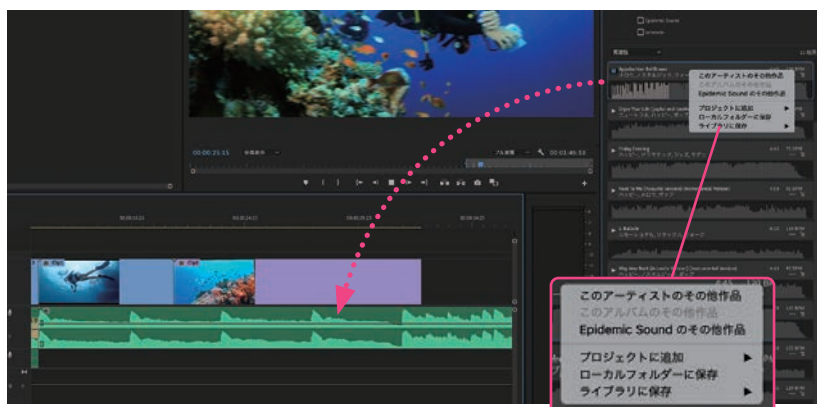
Epidemic Sound

関連性

このアーティストのその他作品
このアルバムのその他作品
Epidemic Sound のその他作品
プロジェクトに追加
ローカルフォルダーに保存
ライブラリに保存

00;00;25;15
00;01;46;53

このアーティストのその他作品
このアルバムのその他作品
Epidemic Sound のその他作品
プロジェクトに追加 ▶
ローカルフォルダーに保存
ライブラリに保存 ▶